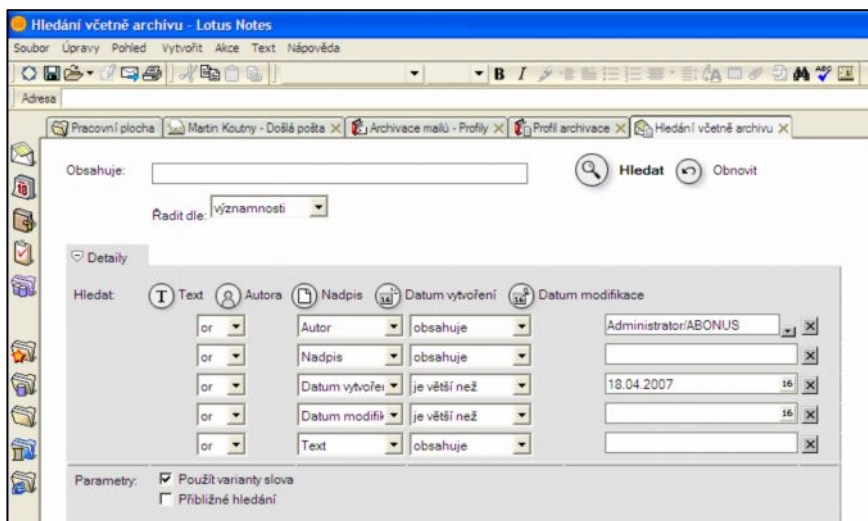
Hledání včetně archivu - Lotus Notes

Soubor Úpravy Pohled Vytvořit Akce Text Nápověda

Adresa

Pracovní plocha | Martin Koutny - Došlá pošta | Archivace mailů - Profily | Profil archivace | Hledání včetně archivu

Obsahuje:

Hledat Obnovit

Řadit dle: významnosti

Detaily

Hledat: Text Autora Nadpis Datum vytvoření Datum modifikace

| or | Autor | obsahuje | Administrator/ABONUS |
|---|---|---|---|
| or | Nadpis | obsahuje | |
| or | Datum vytvoře | je větší než | 18.04.2007 |
| or | Datum modifik | je větší než | |
| or | Text | obsahuje | |

Parametry: Použít varianty slova

Přibližné hledání